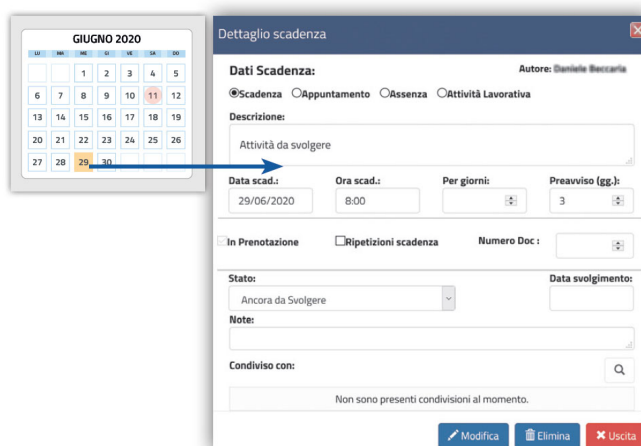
GIUGNO 2020

| LU | MA | ME | GI | VE | SA | DO |
|---|---|---|---|---|---|---|
| | | 1 | 2 | 3 | 4 | 5 |
| 6 | 7 | 8 | 9 | 10 | 11 | 12 |
| 13 | 14 | 15 | 16 | 17 | 18 | 19 |
| 20 | 21 | 22 | 23 | 24 | 25 | 26 |
| 27 | 28 | 29 | 30 | | | |

Dettaglio scadenza

Dati Scadenza:

Autore: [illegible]

Scadenza Appuntamento Assenza Attività Lavorativa

Descrizione:

Attività da svolgere

Data scad.: 29/06/2020

Ora scad.: 8:00

Per giorni:

Preavviso (gg.): 3

In Prenotazione

Ripetizioni scadenza

Numero Doc :

Stato: Ancora da Svolgere

Data svolgimento:

Note:

Condiviso con:

Non sono presenti condivisioni al momento.

Modifica

Elimina

Uscita